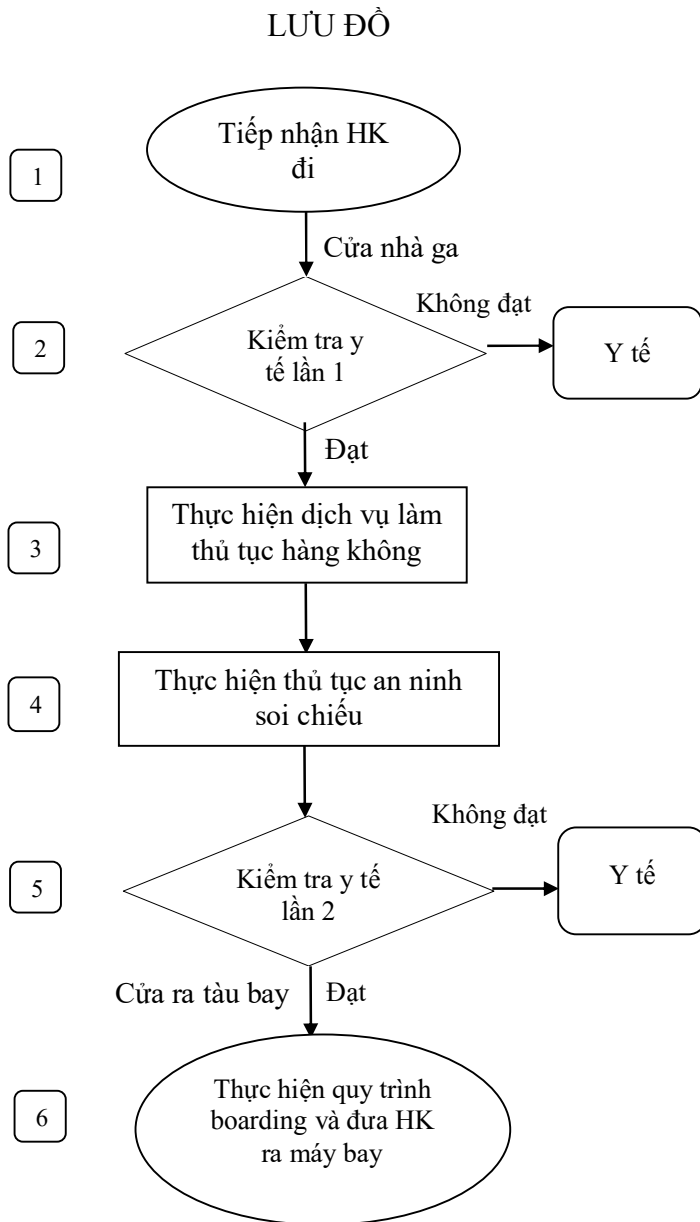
LƯU ĐỒ

1

Tiếp nhận HK đi

Cửa nhà ga

2

Kiểm tra y tế lần 1

Không đạt

Y tế

Đạt

3

Thực hiện dịch vụ làm thủ tục hàng không

4

Thực hiện thủ tục an ninh soi chiếu

5

Kiểm tra y tế lần 2

Không đạt

Y tế

Cửa ra tàu bay

Đạt

6

Thực hiện quy trình boarding và đưa HK ra máy bay